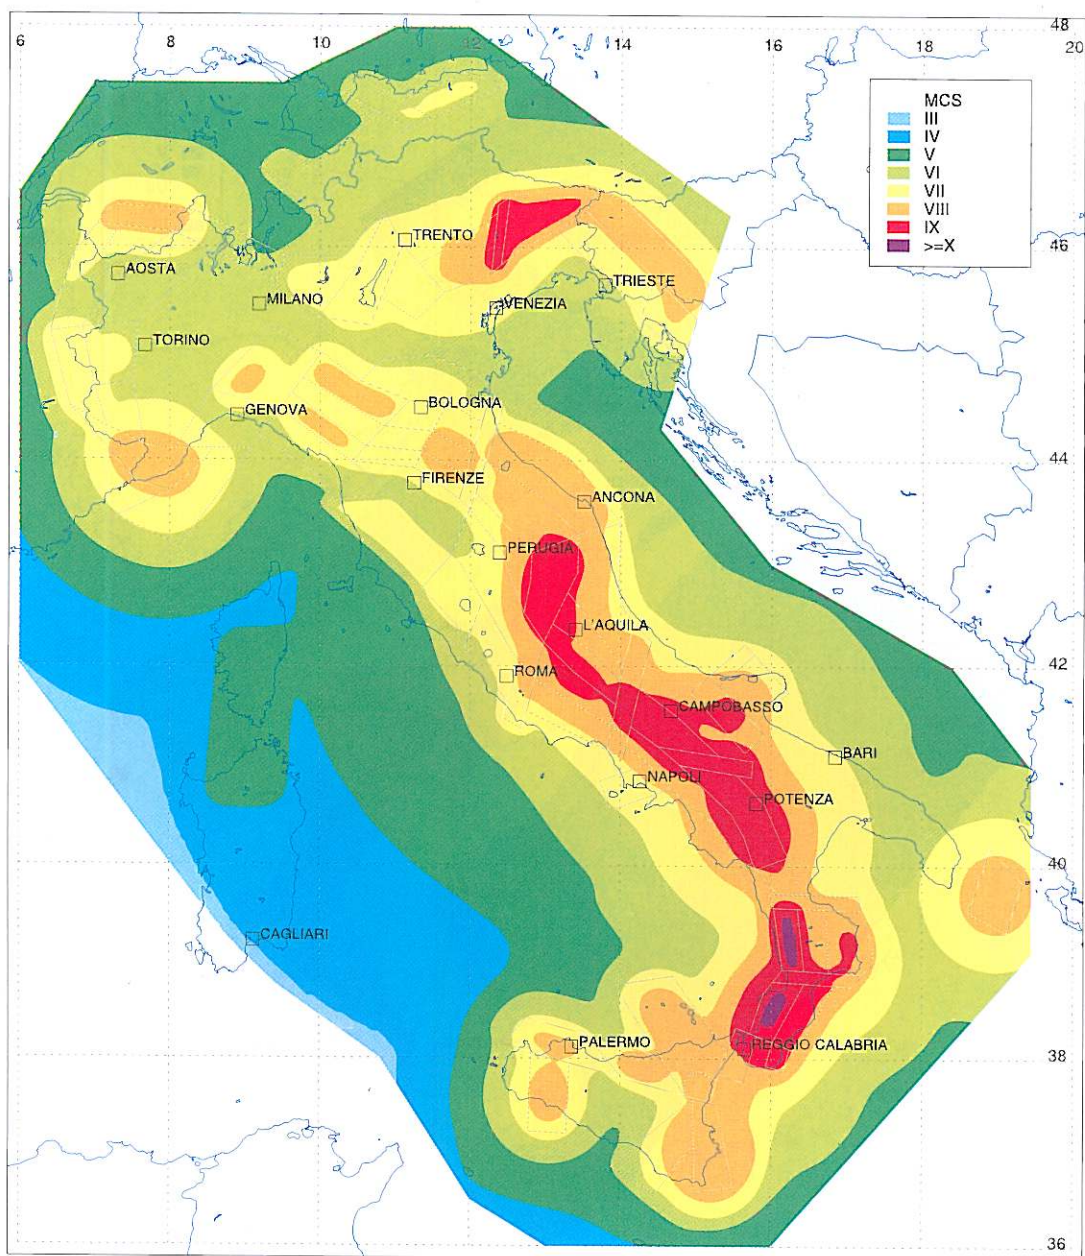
6
8
10
12
14
16
18
20
48

MCS
III
IV
V
VI
VII
VIII
IX
>=X

46
44
42
40
38
36

TRENTO
AOSTA
MILANO
VENEZIA
TRIESTE
TORINO
GENOVA
BOLOGNA
FIRENZE
ANCONA
PERUGIA
L'AQUILA
ROMA
CAMPOBASSO
BARI
NAPOLI
POTENZA
CAGLIARI
PALERMO
REGGIO CALABRIA